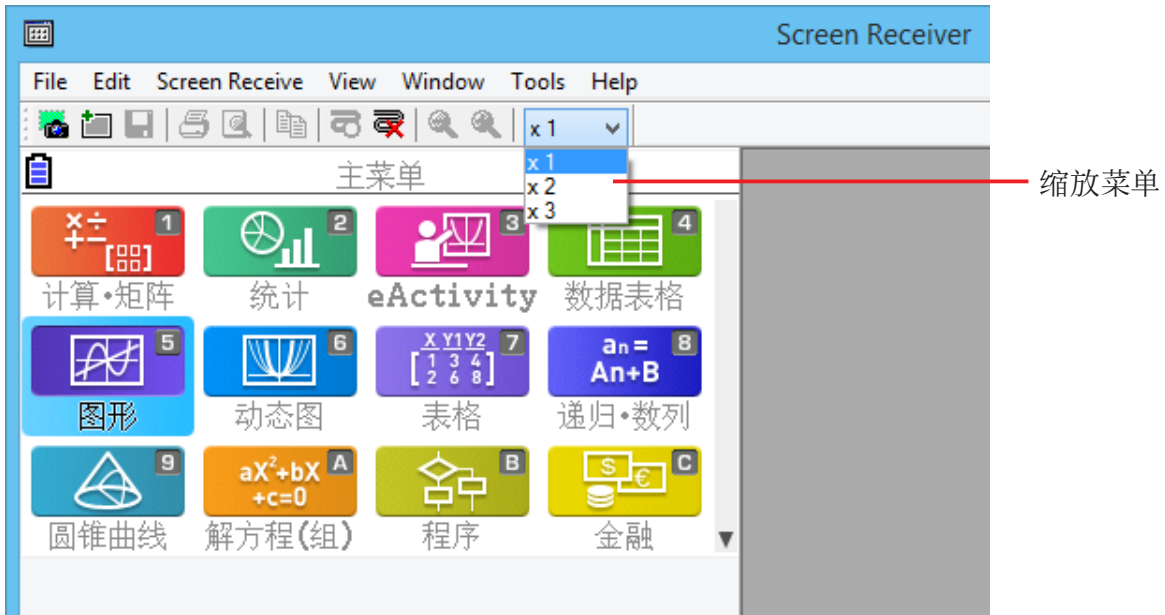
Screen Receiver

File Edit Screen Receive View Window Tools Help

x 1

x 1
x 2
x 3

缩放菜单

主菜单

1 计算•矩阵
2 统计
3 eActivity
4 数据表格
5 图形
6 动态图
X Y1 Y2
7 表格
$a_n=$ An+B
8 递归•数列
9 圆锥曲线
$aX^2+bX+c=0$
A 解方程(组)
B 程序
C 金融